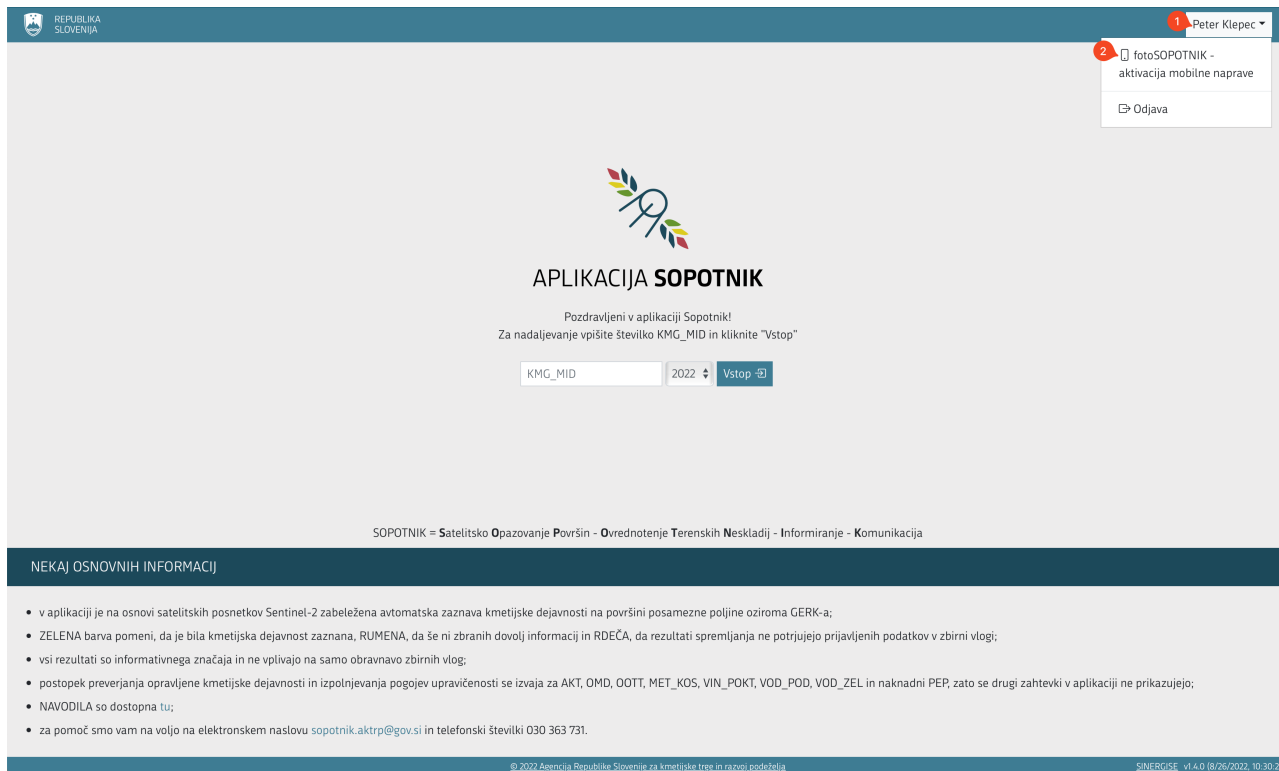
REPUBLIKA SLOVENIJA

1 Peter Klepec

2 fotoSOPOTNIK - aktivacija mobilne naprave

Odjava

APLIKACIJA SOPOTNIK

Pozdravljeni v aplikaciji Sopotnik!
Za nadaljevanje vpišite številko KMG_MID in kliknite "Vstop"

KMG_MID 2022 Vstop

SOPOTNIK = Satelitsko Opazovanje Površin - Ovrednotenje Terenskih Neskladij - Informiranje - Komunikacija

NEKAJ OSNOVNIH INFORMACIJ

- v aplikaciji je na osnovi satelitskih posnetkov Sentinel-2 zabeležena avtomatska zaznava kmetijske dejavnosti na površini posamezne poljine oziroma GERK-a;
- ZELENA barva pomeni, da je bila kmetijska dejavnost zaznana, RUMENA, da še ni zbranih dovolj informacij in RDEČA, da rezultati spremljanja ne potrjujejo prijavljenih podatkov v zbirni vlogi;
- vsi rezultati so informativnega značaja in ne vplivajo na samo obravnavo zbirnih vlog;
- postopek preverjanja opravljene kmetijske dejavnosti in izpolnjevanja pogojev upravičenosti se izvaja za AKT, OMD, OOTT, MET_KOS, VIN_POKT, VOD_POD, VOD_ZEL in naknadni PEP, zato se drugi zahtevki v aplikaciji ne prikazujejo;
- NAVODILA so dostopna tu;
- za pomoč smo vam na voljo na elektronskem naslovu sopotnik.aktrp@gov.si in telefonski številki 030 363 731.

© 2022 Agencija Republike Slovenije za kmetijske trge in razvoj podeželja

SINERGISE v1.4.0 (8/26/2022, 10:30:2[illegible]